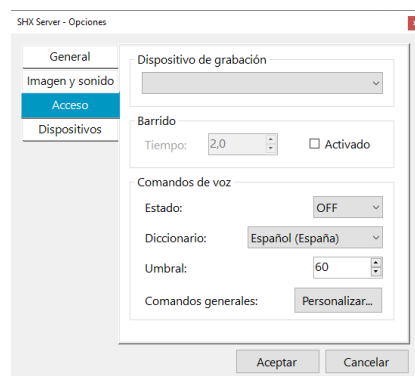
SHX Server - Opciones

General
Imagen y sonido
Acceso
Dispositivos

Dispositivo de grabación

Barrido
Tiempo: 2,0
Activado

Comandos de voz
Estado: OFF
Diccionario: Español (España)
Umbral: 60
Comandos generales: Personalizar...

Aceptar
Cancelar